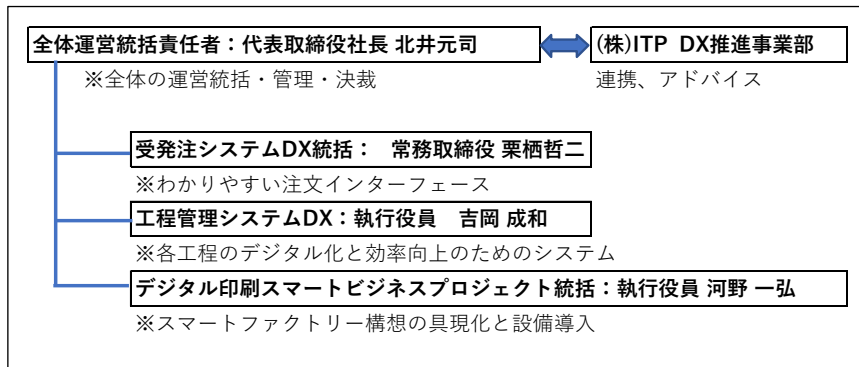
全体運営統括責任者：代表取締役社長 北井元司

(株)ITP DX推進事業部

※全体の運営統括・管理・決裁

連携、アドバイス

受発注システムDX統括： 常務取締役 栗栖哲二

※わかりやすい注文インターフェース

工程管理システムDX：執行役員 吉岡 成和

※各工程のデジタル化と効率向上のためのシステム

デジタル印刷スマートビジネスプロジェクト統括：執行役員 河野 一弘

※スマートファクトリー構想の具現化と設備導入